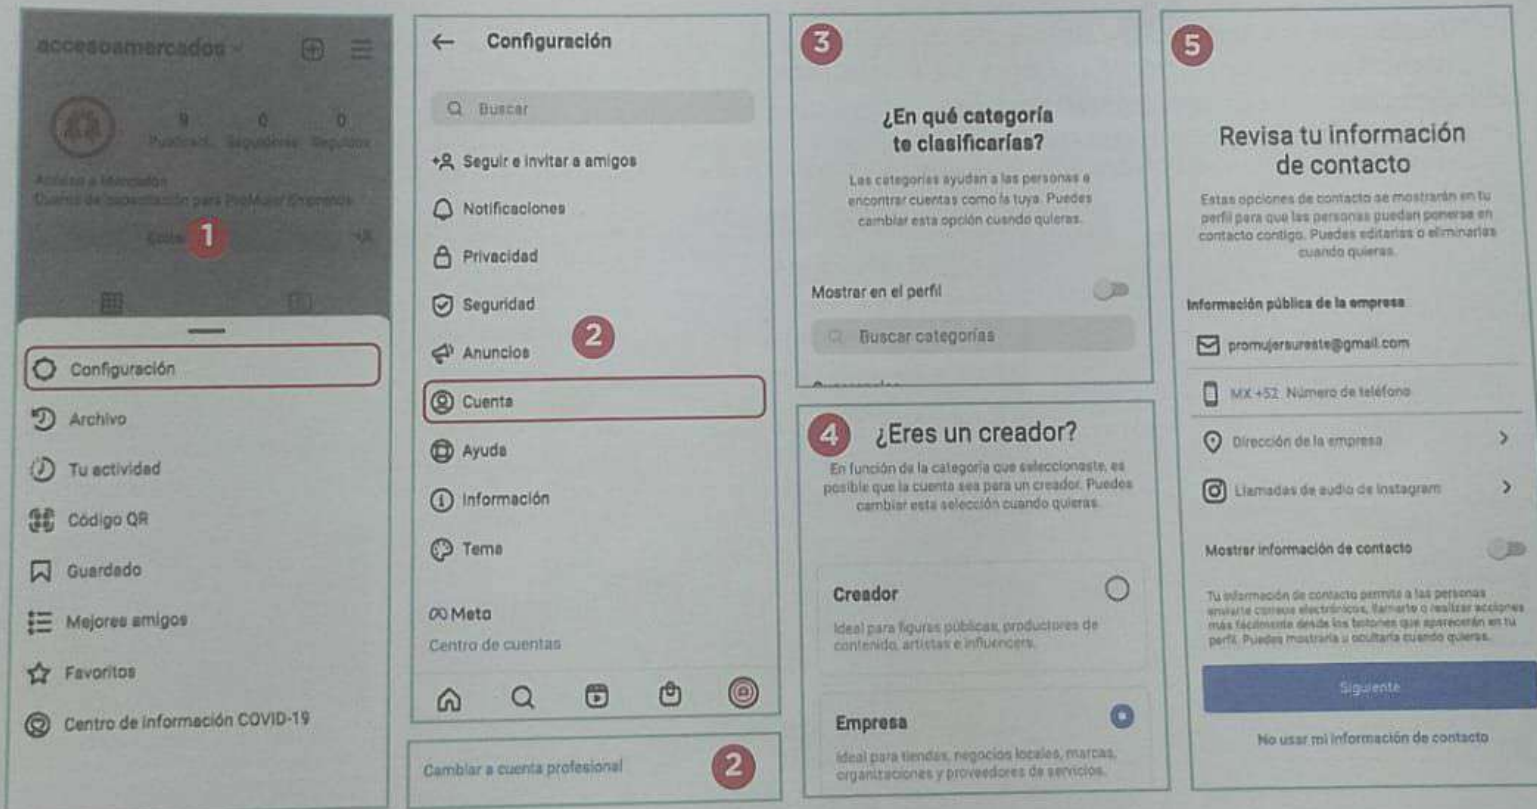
accesoamercados

9 Publicaciones 0 Seguidores 0 Seguidos

Acceso a Mercados
Cuenta de capacitación para ProMujer Emprende

Editar 1

Configuración
Archivo
Tu actividad
Código QR
Guardado
Mejores amigos
Favoritos
Centro de información COVID-19

← Configuración

Buscar

Seguir e invitar a amigos
Notificaciones
Privacidad
Seguridad
Anuncios 2
Cuenta
Ayuda
Información
Tema

Meta
Centro de cuentas

Cambiar a cuenta profesional 2

3

¿En qué categoría te clasificarías?

Las categorías ayudan a las personas a encontrar cuentas como la tuya. Puedes cambiar esta opción cuando quieras.

Mostrar en el perfil

Buscar categorías

4 ¿Eres un creador?

En función de la categoría que seleccionaste, es posible que la cuenta sea para un creador. Puedes cambiar esta selección cuando quieras.

Creador
Ideal para figuras públicas, productores de contenido, artistas e influencers.

Empresa
Ideal para tiendas, negocios locales, marcas, organizaciones y proveedores de servicios.

5

Revisa tu información de contacto

Estas opciones de contacto se mostrarán en tu perfil para que las personas puedan ponerse en contacto contigo. Puedes editarlas o eliminarlas cuando quieras.

Información pública de la empresa

promujersureste@gmail.com

MX +52 Número de teléfono

Dirección de la empresa

Llamadas de audio de Instagram

Mostrar información de contacto

Tu información de contacto permite a las personas enviarte correos electrónicos, llamarte o realizar acciones más fácilmente desde los botones que aparecerán en tu perfil. Puedes mostrarla u ocultarla cuando quieras.

Siguiente

No usar mi información de contacto